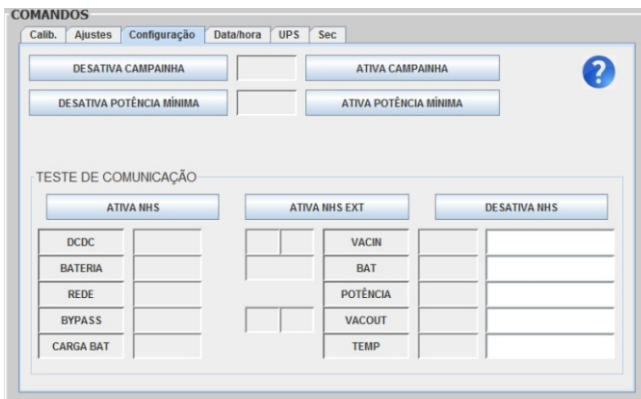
COMANDOS

Calib. | Ajustes | Configuração | Data/hora | UPS | Sec

DESATIVA CAMPAINHA

ATIVA CAMPAINHA

?

DESATIVA POTÊNCIA MÍNIMA

ATIVA POTÊNCIA MÍNIMA

TESTE DE COMUNICAÇÃO

ATIVA NHS

ATIVA NHS EXT

DESATIVA NHS

DCDC

BATERIA

REDE

BYPASS

CARGA BAT

VACIN

BAT

POTÊNCIA

VACOUT

TEMP